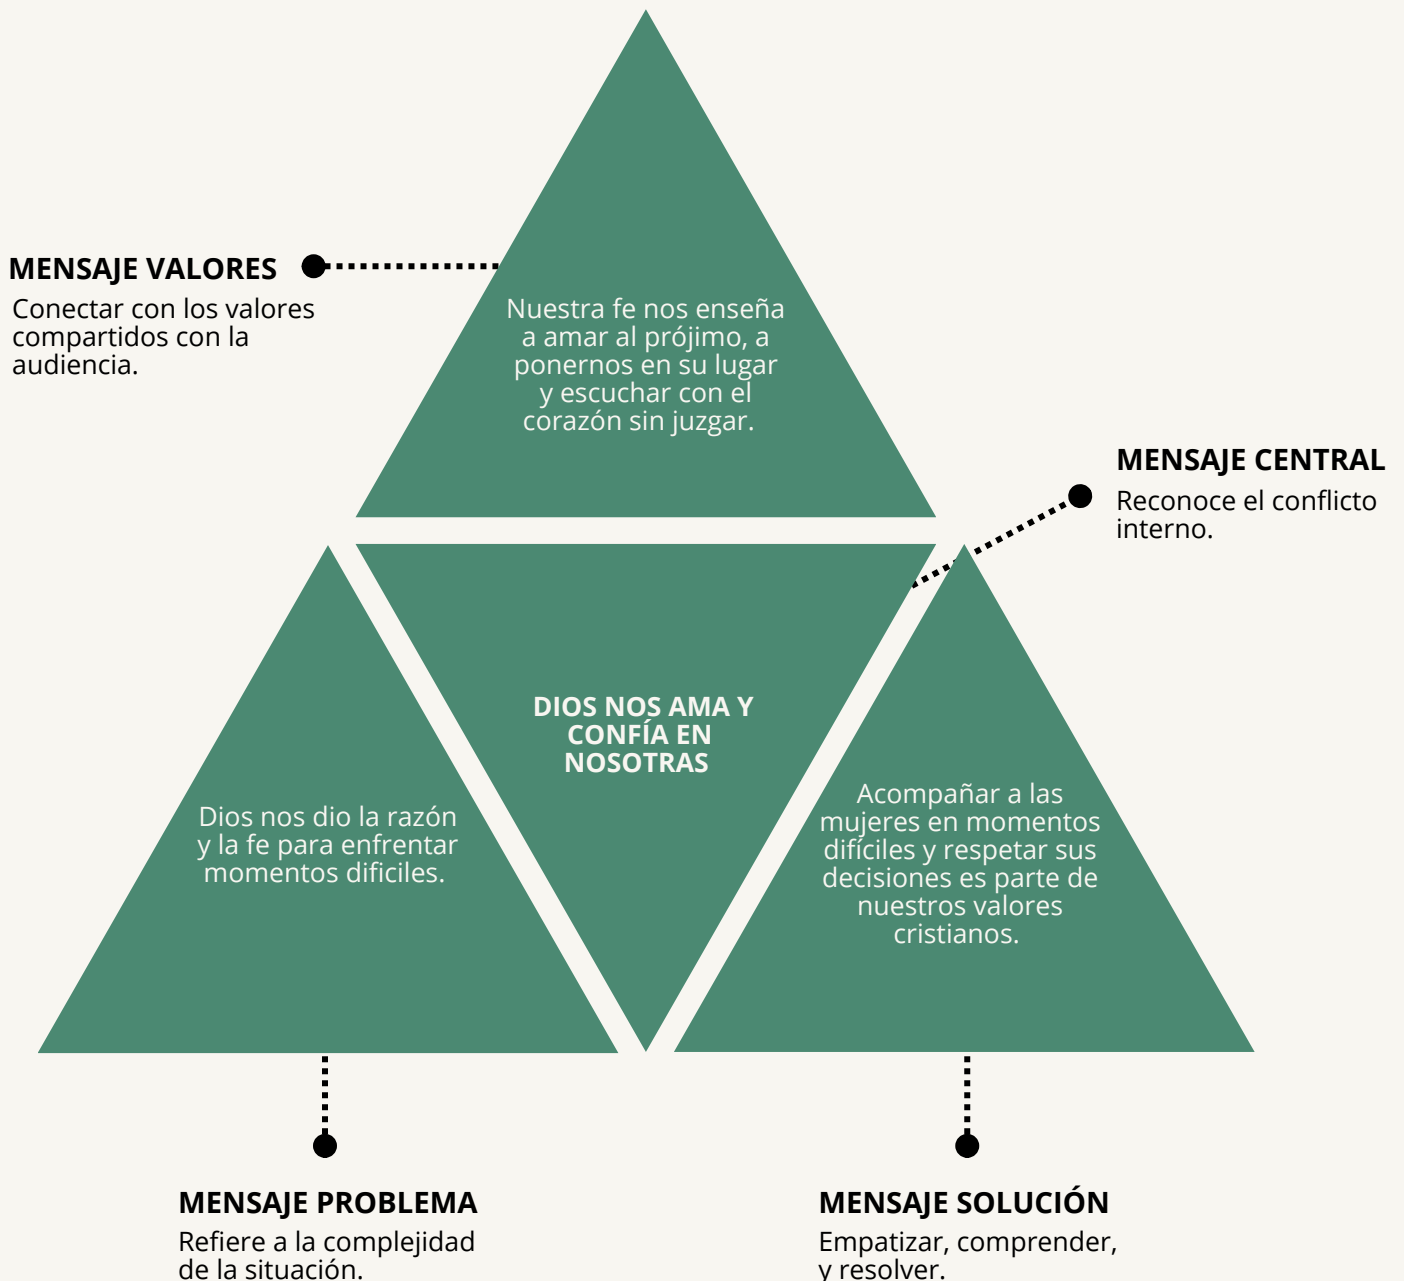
MENSAJE VALORES
Conectar con los valores compartidos con la audiencia.

Nuestra fe nos enseña a amar al prójimo, a ponernos en su lugar y escuchar con el corazón sin juzgar.

MENSAJE CENTRAL
Reconoce el conflicto interno.

DIOS NOS AMA Y CONFÍA EN NOSOTRAS

Dios nos dio la razón y la fe para enfrentar momentos dificiles.

Acompañar a las mujeres en momentos difíciles y respetar sus decisiones es parte de nuestros valores cristianos.

MENSAJE PROBLEMA
Refiere a la complejidad de la situación.

MENSAJE SOLUCIÓN
Empatizar, comprender, y resolver.